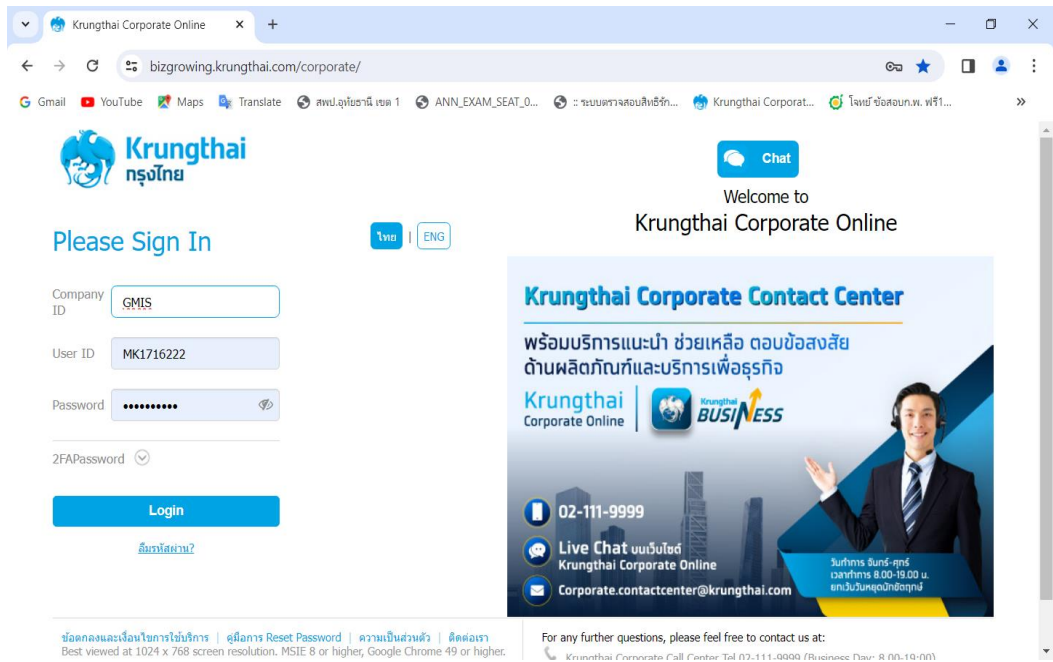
Krungthai Corporate Online

bizgrowing.krungthai.com/corporate/

Gmail YouTube Maps Translate สพป.อุทัยธานี เขต 1 ANN_EXAM_SEAT_0... :: ระบบตรวจสอบสิทธิ์รัก... Krungthai Corporat... โจทย์ ข้อสอบก.พ. ฟรี1...

Krungthai
กรุงไทย

Please Sign In

ไทย | ENG

Company ID GMIS

User ID MK1716222

Password ••••••••••

2FAPassword

Login

ลืมรหัสผ่าน?

Chat

Welcome to
Krungthai Corporate Online

Krungthai Corporate Contact Center

พร้อมบริการแนะนำ ช่วยเหลือ ตอบข้อสงสัย ด้านผลิตภัณฑ์และบริการเพื่อธุรกิจ

Krungthai Corporate Online | Krungthai BUSINESS

02-111-9999

Live Chat บนเว็บไซต์ Krungthai Corporate Online

Corporate.contactcenter@krungthai.com

วันทำการ จันทร์-ศุกร์ เวลาทำการ 8.00-19.00 น. ยกเว้นวันหยุดนักขัตฤกษ์

ข้อตกลงและเงื่อนไขการใช้บริการ | คู่มือการ Reset Password | ความเป็นส่วนตัว | ติดต่อเรา
Best viewed at 1024 x 768 screen resolution. MSIE 8 or higher, Google Chrome 49 or higher.

For any further questions, please feel free to contact us at:
Krungthai Corporate Call Center Tel 02-111-9999 (Business Day: 8.00-19:00)